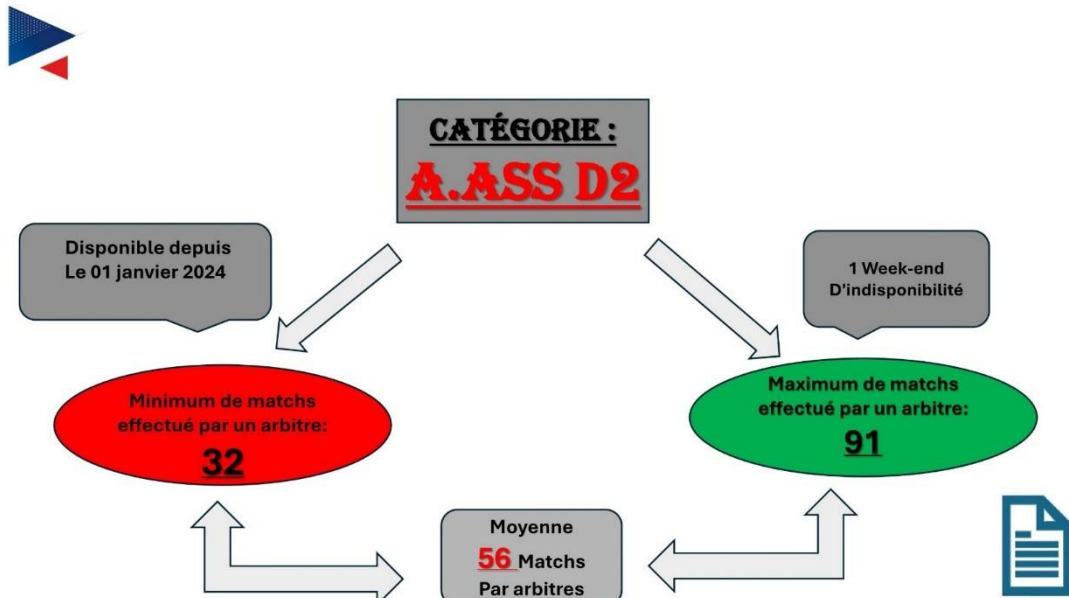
CATÉGORIE :
A.ASS D2

Disponible depuis
Le 01 janvier 2024

1 Week-end
D'indisponibilité

Minimum de matchs effectué par un arbitre:
32

Maximum de matchs effectué par un arbitre:
91

Moyenne
56 Matchs
Par arbitres